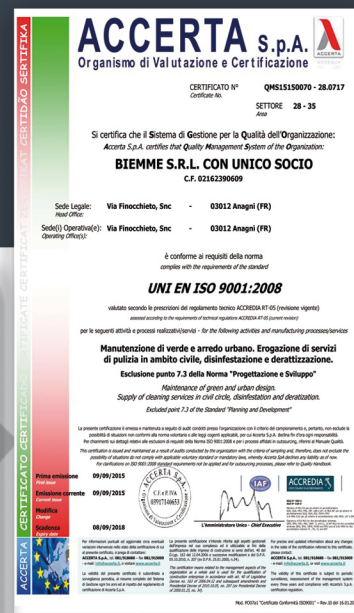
ACCERTA S.p.A.
Organismo di Valutazione e Certificazione

CERTIFICATO N° QMS15150070 - 28.0717
Certificate No.

SETTORE 28 - 35
Area

Si certifica che il Sistema di Gestione per la Qualità dell'Organizzazione:
Accerta S.p.A. certifies that Quality Management System of the Organization:

BIEMME S.R.L. CON UNICO SOCIO
C.F. 02162390609

Sede Legale: Via Finocchieto, Snc - 03012 Anagni (FR)
Head Office:

Sede(i) Operativa(e): Via Finocchieto, Snc - 03012 Anagni (FR)
Operating Office(s):

è conforme ai requisiti della norma
complies with the requirements of the standard

UNI EN ISO 9001:2008

valutato secondo le prescrizioni del regolamento tecnico ACCREDIA RT-05 (revisione vigente)
assessed according to the requirements of technical regulations ACCREDIA RT-05 (current review)

per le seguenti attività e processi realizzativi/servizi – for the following activities and manufacturing processes/services

Manutenzione di verde e arredo urbano. Erogazione di servizi di pulizia in ambito civile, disinfestazione e derattizzazione.

Esclusione punto 7.3 della Norma "Progettazione e Sviluppo"

Maintenance of green and urban design.
Supply of cleaning services in civil circle, disinfestation and deratization.

Excluded point 7.3 of the Standard "Planning and Development"

La presente certificazione è emessa e mantenuta a seguito di audit condotti presso l'organizzazione con il criterio del campionamento e, pertanto, non esclude la possibilità di situazioni non conformi alla norma volontaria e alle leggi cogenti applicabili, per cui Accerta S.p.A. declina fin d'ora ogni responsabilità. Per chiarimenti sui dettagli relativi alle esclusioni di requisiti della Norma ISO 9001:2008 e per i processi affidati in outsourcing, riferirsi al Manuale Qualità.
This certification is issued and maintained as a result of audits conducted by the organization with the criteria of sampling and, therefore, does not exclude the possibility of situations do not comply with applicable voluntary standard or mandatory laws, whereby Accerta SpA declines any liability as of now.
For the clarifications on ISO 9001:2008 standard requirements not be applied and for outsourcing processes, please refer to Quality Handbook.

Prima emissione 09/09/2015
First issue
Emissione corrente 09/09/2015
Current issue
Modifica
Change
Scadenza 08/09/2018
Expiry date

C.F. e P.IVA 05917140653

L'Amministratore Unico - Chief Executive

ACCREDIA

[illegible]

Per informazioni puntuali ed aggiornate circa eventuali variazioni intervenute nello stato della certificazione di cui al presente certificato, si prega di contattare: ACCERTA S.p.A. tel. 081/9130888 – fax 081/9130889 – e-mail: info@accerta.it, o visitare www.accerta.it
La validità del presente certificato è subordinata a sorveglianza periodica, al riesame completo del Sistema di Gestione ogni tre anni ed al rispetto del regolamento di certificazione di Accerta S.p.A.

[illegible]

For precise and updated information about any changes in the state of the certification referred to this certificate, please contact: ACCERTA S.p.A. tel. 081/9130888 – fax 081/9130889 – e-mail: info@accerta.it, or visit www.accerta.it
The validity of this certificate is subject to periodic surveillance, reassessment of the management system every three years and compliance with Accerta's S.p.A. certification regulation.

Mod. P007a3 "Certificato Conformità ISO9001" – Rev.10 del 16.03.15

ACCERTA CERTIFICATO CERTIFICATE CERTIDÃO SERTIFIKA